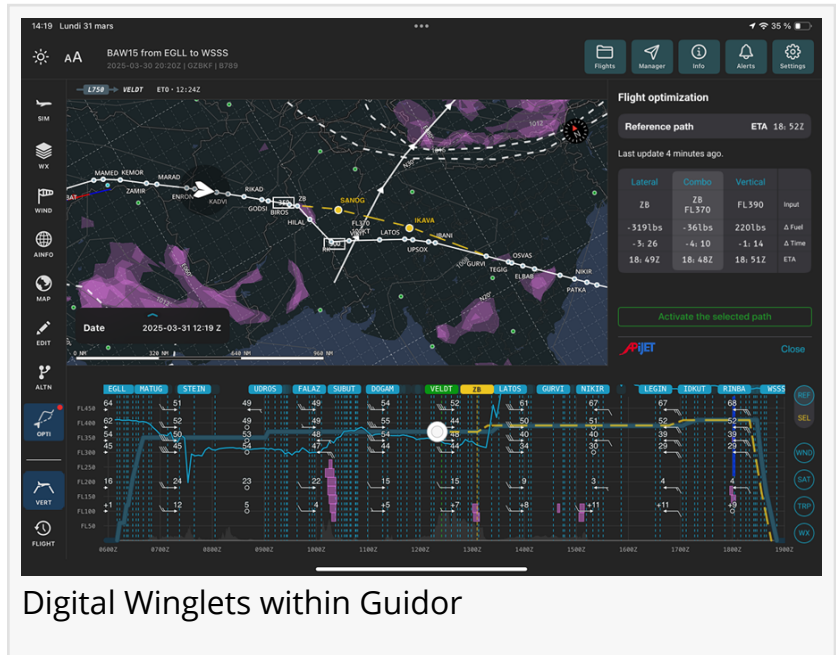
14:19 Lundi 31 mars

35 %

BAW15 from EGLL to WSSS
2025-03-30 20:20Z | GZBKF | B789

Flights
Manager
Info
Alerts
Settings

L750 VELDT ETO • 12:24Z

SIM
WX
WIND
AINFO
MAP
EDIT
ALTN
OPTI
VERT
FLIGHT

MAMED KEMOR MARAD ZAMIR ENRON KADVI RIKAD GODSI BIROS ZB HILAL SANOG IKAVA LATOS UPSOX IBANI GURVI TEGIG OSVAS ELBAB NIKIR PATKA

Date 2025-03-31 12:19 Z

0 NM 320 NM 640 NM 960 NM

Flight optimization

Reference path ETA 18:52Z

Last update 4 minutes ago.

| Lateral | Combo | Vertical | |
|---|---|---|---|
| ZB | ZB FL370 | FL390 | Input |
| -319lbs | -361lbs | 2201lbs | Δ Fuel |
| -3:26 | -4:10 | -1:14 | Δ Time |
| 18:49Z | 18:48Z | 18:51Z | ETA |

Activate the selected path

Close

EGLL MATUG STEIN UDROS FALAZ SUBUT DOGAM VELDT ZB LATOS GURVI NIKIR LEGIN IDKUT RINBA WSSS

FL450 FL400 FL350 FL300 FL250 FL200 FL150 FL100 FL50

REF SEL WND SAT TRP WX

0600Z 0700Z 0800Z 0900Z 1000Z 1100Z 1200Z 1300Z 1400Z 1500Z 1600Z 1700Z 1800Z 1900Z

Digital Winglets within Guidor